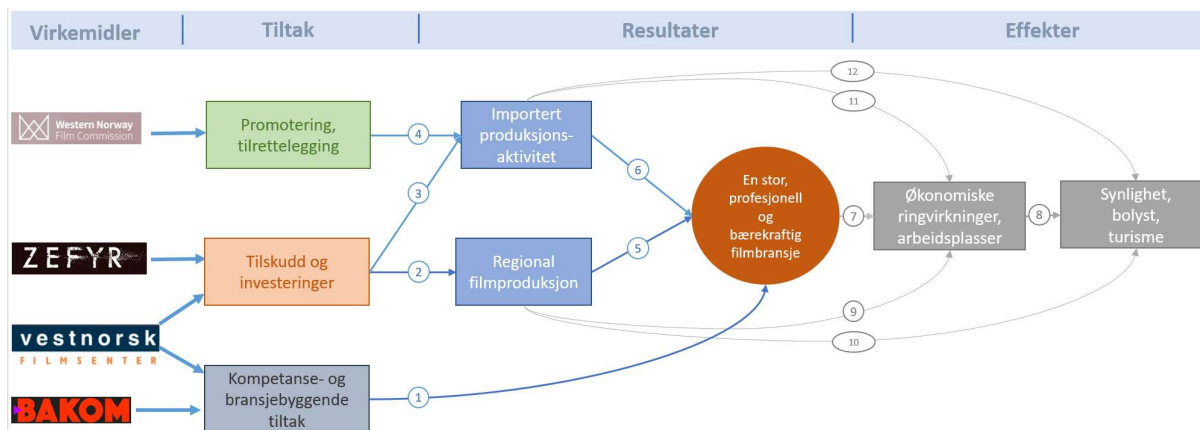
Virkemidler | Tiltak | Resultater | Effekter

Western Norway Film Commission

ZEFYR

vestnorsk FILMSENTER

BAKOM

Promotering, tilrettelegging

Tilskudd og investeringer

Kompetanse- og bransjebyggende tiltak

Importert produksjons-aktivitet

Regional filmproduksjon

En stor, profesjonell og bærekraftig filmbransje

Økonomiske ringvirkninger, arbeidsplasser

Synlighet, bolyst, turisme

1
2
3
4
5
6
7
8
9
10
11
12